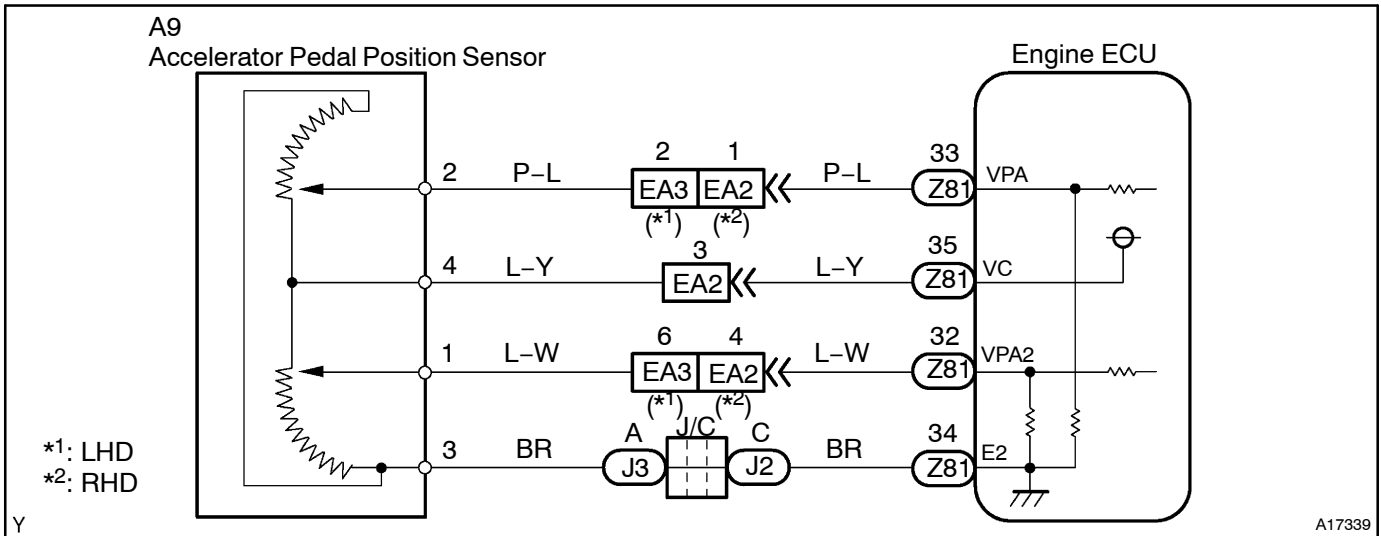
A9
Accelerator Pedal Position Sensor

Engine ECU

2 P–L 2 1 P–L 33
EA3 EA2 Z81 VPA
(*1) (*2)

4 L–Y 3 L–Y 35
EA2 Z81 VC

1 L–W 6 4 L–W 32
EA3 EA2 Z81 VPA2
(*1) (*2)

3 BR A J/C C BR 34
J3 J2 Z81 E2

*1: LHD
*2: RHD

Y

A17339